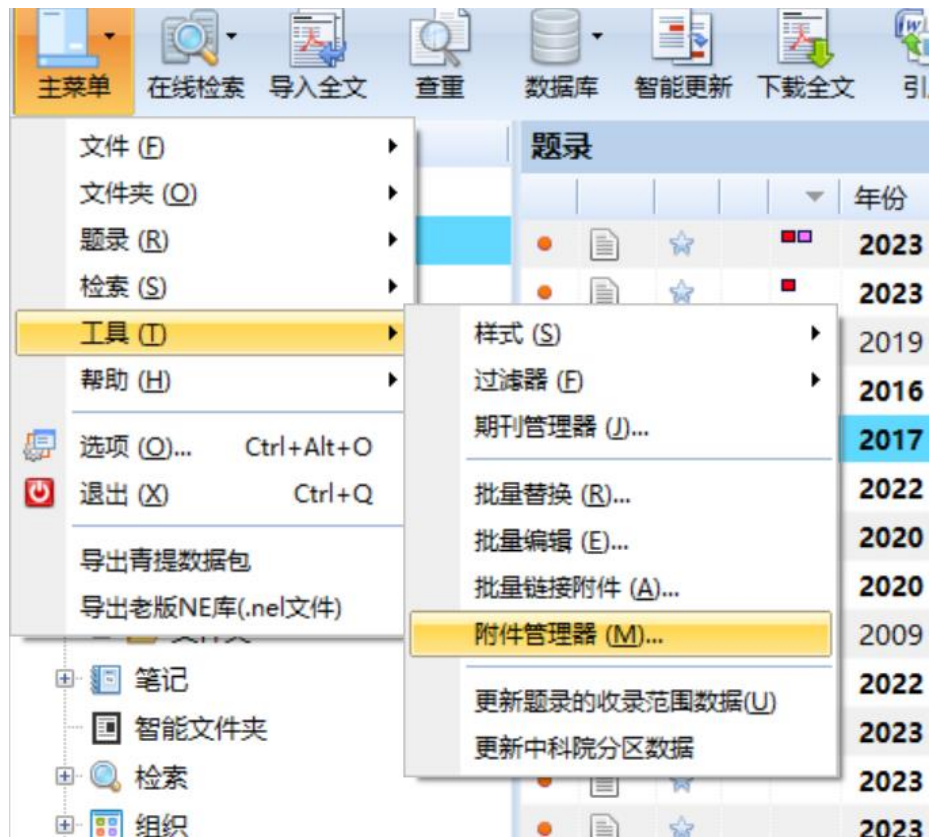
主菜单 在线检索 导入全文 查重 数据库 智能更新 下载全文 引

文件 (F)
文件夹 (O)
题录 (R)
检索 (S)
工具 (T)
帮助 (H)
选项 (O)... Ctrl+Alt+O
退出 (X) Ctrl+Q
导出青提数据包
导出老版NE库(.nel文件)

样式 (S)
过滤器 (F)
期刊管理器 (J)...
批量替换 (R)...
批量编辑 (E)...
批量链接附件 (A)...
附件管理器 (M)...
更新题录的收录范围数据(U)
更新中科院分区数据

笔记
智能文件夹
检索
组织

题录
年份
2023
2023
2019
2016
2017
2022
2020
2020
2009
2022
2023
2023
2023